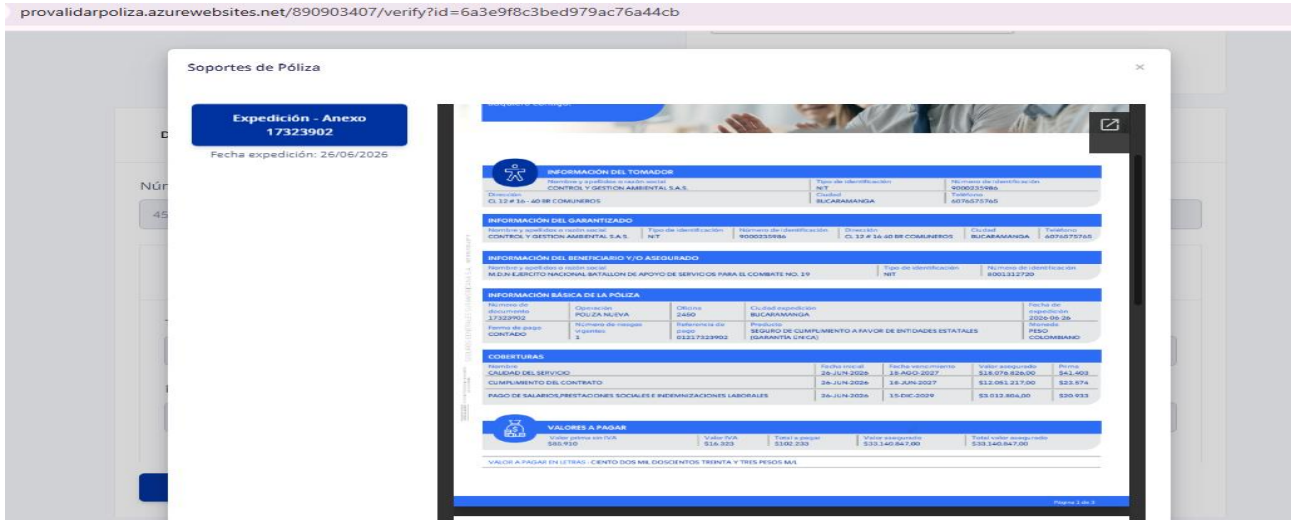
provalidarpoliza.azurewebsites.net/890903407/verify?id=6a3e9f8c3bed979ac76a44cb

Soportes de Póliza

×

Expedición - Anexo 17323902

Fecha expedición: 26/06/2026

INFORMACIÓN DEL TOMADOR

Nombre y apellidos o razón social
CONTROL Y GESTION AMBIENTAL S.A.S.

Tipo de identificación
NIT

Número de identificación
9000235986

Dirección
CL 12 # 16 - 40 BR COMUNEROS

Ciudad
BUCARAMANGA

Teléfono
6076575765

INFORMACIÓN DEL GARANTIZADO

| Nombre y apellidos o razón social | Tipo de identificación | Número de identificación | Dirección | Ciudad | Teléfono |
|---|---|---|---|---|---|
| CONTROL Y GESTION AMBIENTAL S.A.S. | NIT | 9000235986 | CL 12 # 16 40 BR COMUNEROS | BUCARAMANGA | 6076575765 |

INFORMACIÓN DEL BENEFICIARIO Y/O ASEGURADO

| Nombre y apellidos o razón social | Tipo de identificación | Número de identificación |
|---|---|---|
| M.D.N-EJERCITO NACIONAL BATALLON DE APOYO DE SERVICIOS PARA EL COMBATE NO. 19 | NIT | 8001312720 |

INFORMACIÓN BÁSICA DE LA PÓLIZA

| Número de documento | Operación | Oficina | Ciudad expedición | Fecha de expedición |
|---|---|---|---|---|
| 17323902 | POLIZA NUEVA | 2460 | BUCARAMANGA | 2026-06-26 |

| Forma de pago | Número de riesgos vigentes | Referencia de pago | Producto | Moneda |
|---|---|---|---|---|
| CONTADO | 1 | 01217323902 | SEGURO DE CUMPLIMIENTO A FAVOR DE ENTIDADES ESTATALES (GARANTIA UNICA) | PESO COLOMBIANO |

COBERTURAS

| Nombre | Fecha inicial | Fecha vencimiento | Valor asegurado | Prima |
|---|---|---|---|---|
| CALIDAD DEL SERVICIO | 26-JUN-2026 | 18-AGO-2027 | $18.076.826,00 | $41.403 |
| CUMPLIMIENTO DEL CONTRATO | 26-JUN-2026 | 18-JUN-2027 | $12.051.217,00 | $23.574 |
| PAGO DE SALARIOS,PRESTACIONES SOCIALES E INDEMNIZACIONES LABORALES | 26-JUN-2026 | 15-DIC-2029 | $3.012.804,00 | $20.933 |

VALORES A PAGAR

| Valor prima sin IVA | Valor IVA | Total a pagar | Valor asegurado | Total valor asegurado |
|---|---|---|---|---|
| $85.910 | $16.323 | $102.233 | $33.140.847,00 | $33.140.847,00 |

VALOR A PAGAR EN LETRAS: CIENTO DOS MIL DOSCIENTOS TREINTA Y TRES PESOS M/L

Página 1 de 3